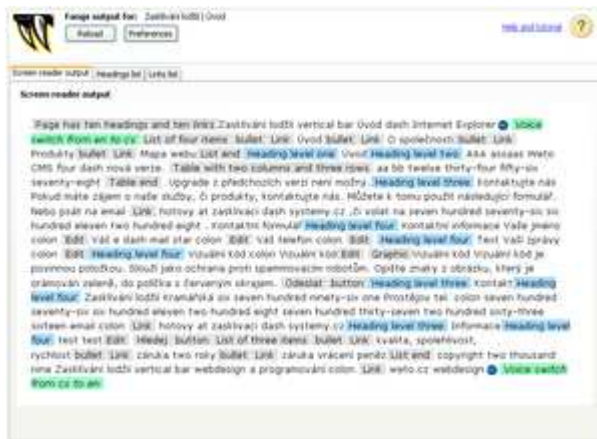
Fangs output for: Zasklívání lodžií | Úvod

Reload Preferences

Help and tutorial ?

Screen reader output | Headings list | Links list

Screen reader output

Page has ten headings and ten links Zasklívání lodžií vertical bar Úvod dash Internet Explorer Voice switch from en to cs List of four items bullet Link Úvod bullet Link O společnosti bullet Link Produkty bullet Link Mapa webu List end Heading level one Úvod Heading level two AAA asseas Weto CMS four dash nová verze Table with two columns and three rows aa bb twelve thirty-four fifty-six seventy-eight Table end Upgrade z předchozích verzí není možný Heading level three Kontaktujte nás Pokud máte zájem o naše služby, či produkty, kontaktujte nás. Můžete k tomu použít následující formulář. Nebo psát na email Link hotovy at zasklivani dash systemy.cz .Či volat na seven hundred seventy-six six hundred eleven two hundred eight . Kontaktní formulář Heading level four Kontaktní informace Vaše jméno colon Edit Váš e dash mail star colon Edit Váš telefon colon Edit Heading level four Text Vaší zprávy colon Edit Heading level four Vizuální kód colon Vizuální kód Edit Graphic Vizuální kód Vizuální kód je povinnou položkou. Slouží jako ochrana proti spammovacím robotům. Opište znaky z obrázku, který je orámován zeleně, do políčka s červeným okrajem. Odeslat button Heading level three Kontakt Heading level four Zasklívání lodžií Kramářská six seven hundred ninety-six one Prostějov tel. colon seven hundred seventy-six six hundred eleven two hundred eight seven hundred thirty-seven two hundred sixty-three sixteen email colon Link hotovy at zasklivani dash systemy.cz Heading level three Informace Heading level four test test Edit Hledej button List of three items bullet Link kvalita, spolehlivost, rychlost bullet Link záruka two roky bullet Link záruka vrácení peněz List end copyright two thousand nine Zasklívání lodžií vertical bar webdesign a programování colon Link weto.cz webdesign Voice switch from cs to en